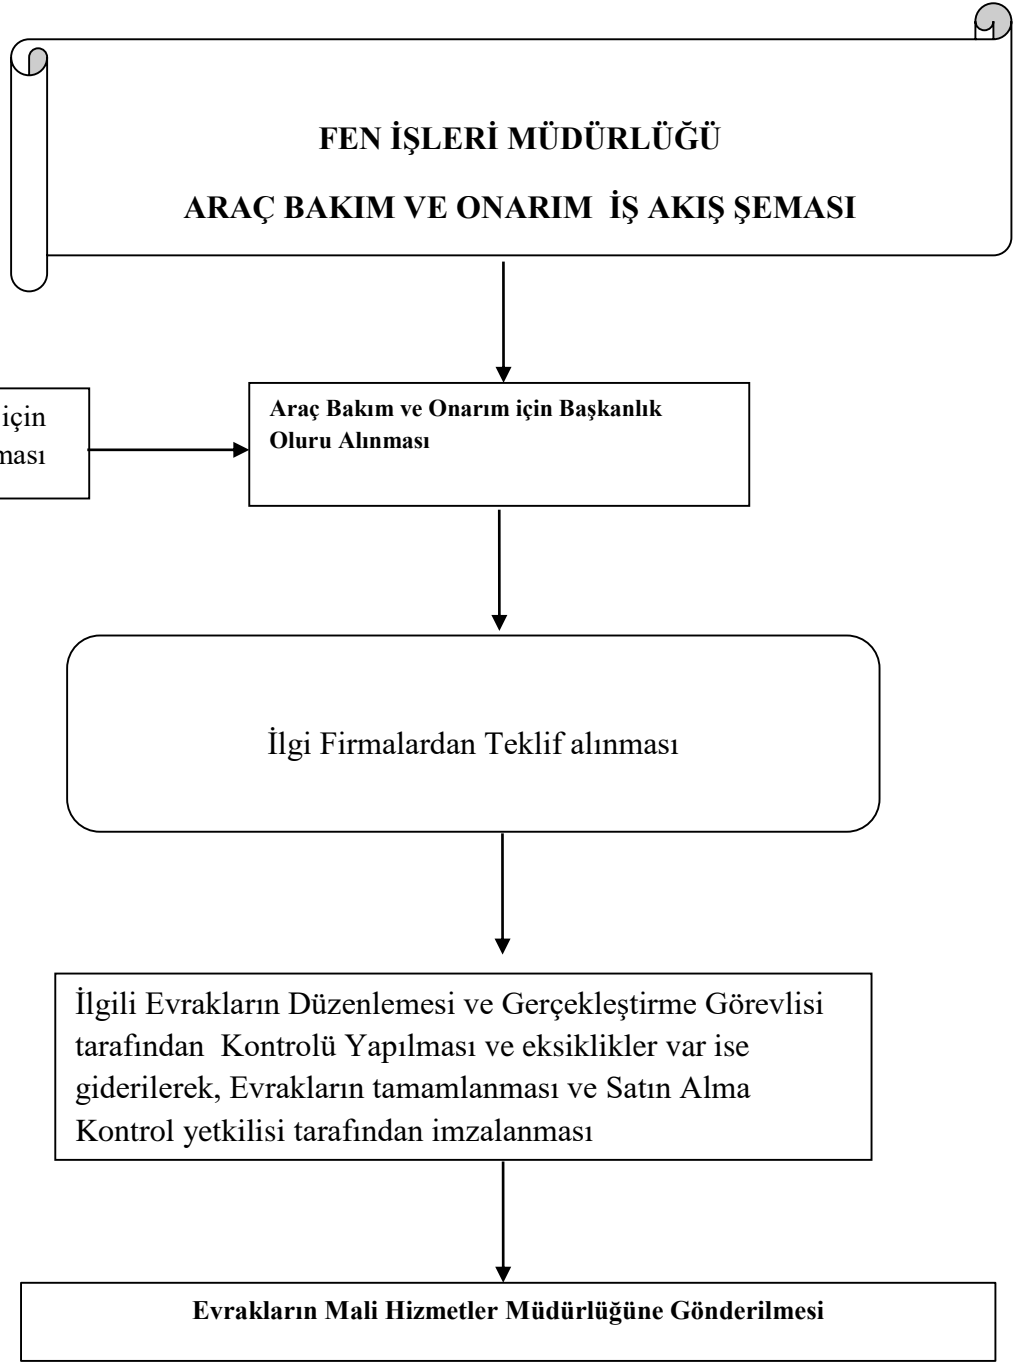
FEN İŞLERİ MÜDÜRLÜĞÜ

ARAÇ BAKIM VE ONARIM İŞ AKIŞ ŞEMASI

için
ması

Araç Bakım ve Onarım için Başkanlık Oluru Alınması

İlgi Firmalardan Teklif alınması

İlgili Evrakların Düzenlemesi ve Gerçekleştirme Görevlisi tarafından Kontrolü Yapılması ve eksiklikler var ise giderilerek, Evrakların tamamlanması ve Satın Alma Kontrol yetkilisi tarafından imzalanması

Evrakların Mali Hizmetler Müdürlüğüne Gönderilmesi